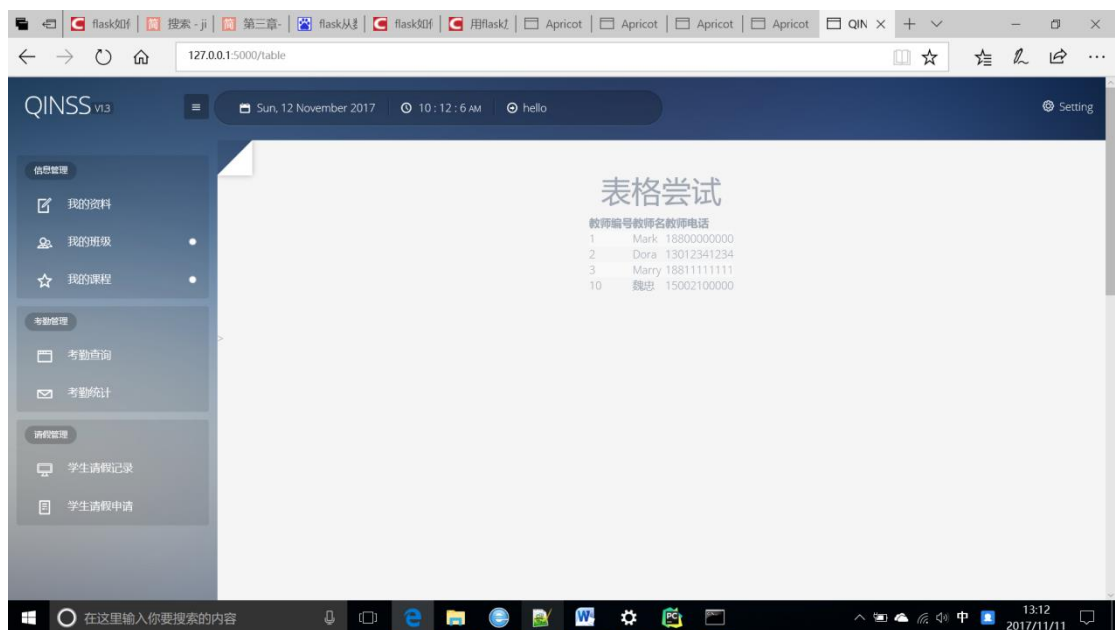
flask如| 搜索 - ji | 第三章 | flask从 | flask如 | 用flask | Apricot | Apricot | Apricot | Apricot | QIN ×

127.0.0.1:5000/table

QINSS v1.3

Sun, 12 November 2017 | 10 : 12 : 6 AM | hello

Setting

信息管理

我的资料

我的班级

我的课程

考勤管理

考勤查询

考勤统计

请假管理

学生请假记录

学生请假申请

表格尝试

| 教师编号 | 教师名 | 教师电话 |
|---|---|---|
| 1 | Mark | 18800000000 |
| 2 | Dora | 13012341234 |
| 3 | Marry | 18811111111 |
| 10 | 魏忠 | 15002100000 |

在这里输入你要搜索的内容

中

13:12
2017/11/11